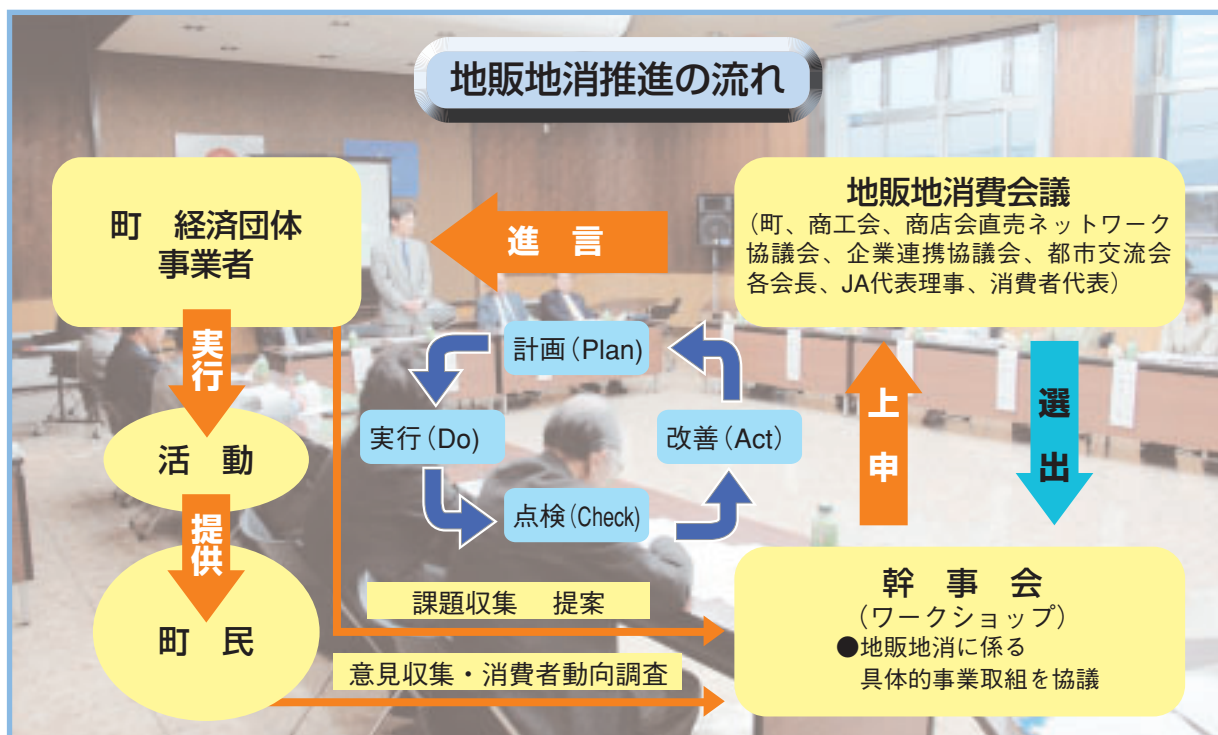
地販地消推進の流れ

町　経済団体
事業者

進　言

地販地消費会議
（町、商工会、商店会直売ネットワーク協議会、企業連携協議会、都市交流会各会長、JA代表理事、消費者代表）

実行

計画（Plan）

実行（Do）

改善（Act）

点検（Check）

上申

選出

活　動

提供

町　民

課題収集　提案

意見収集・消費者動向調査

幹　事　会
（ワークショップ）
●地販地消に係る具体的事業取組を協議